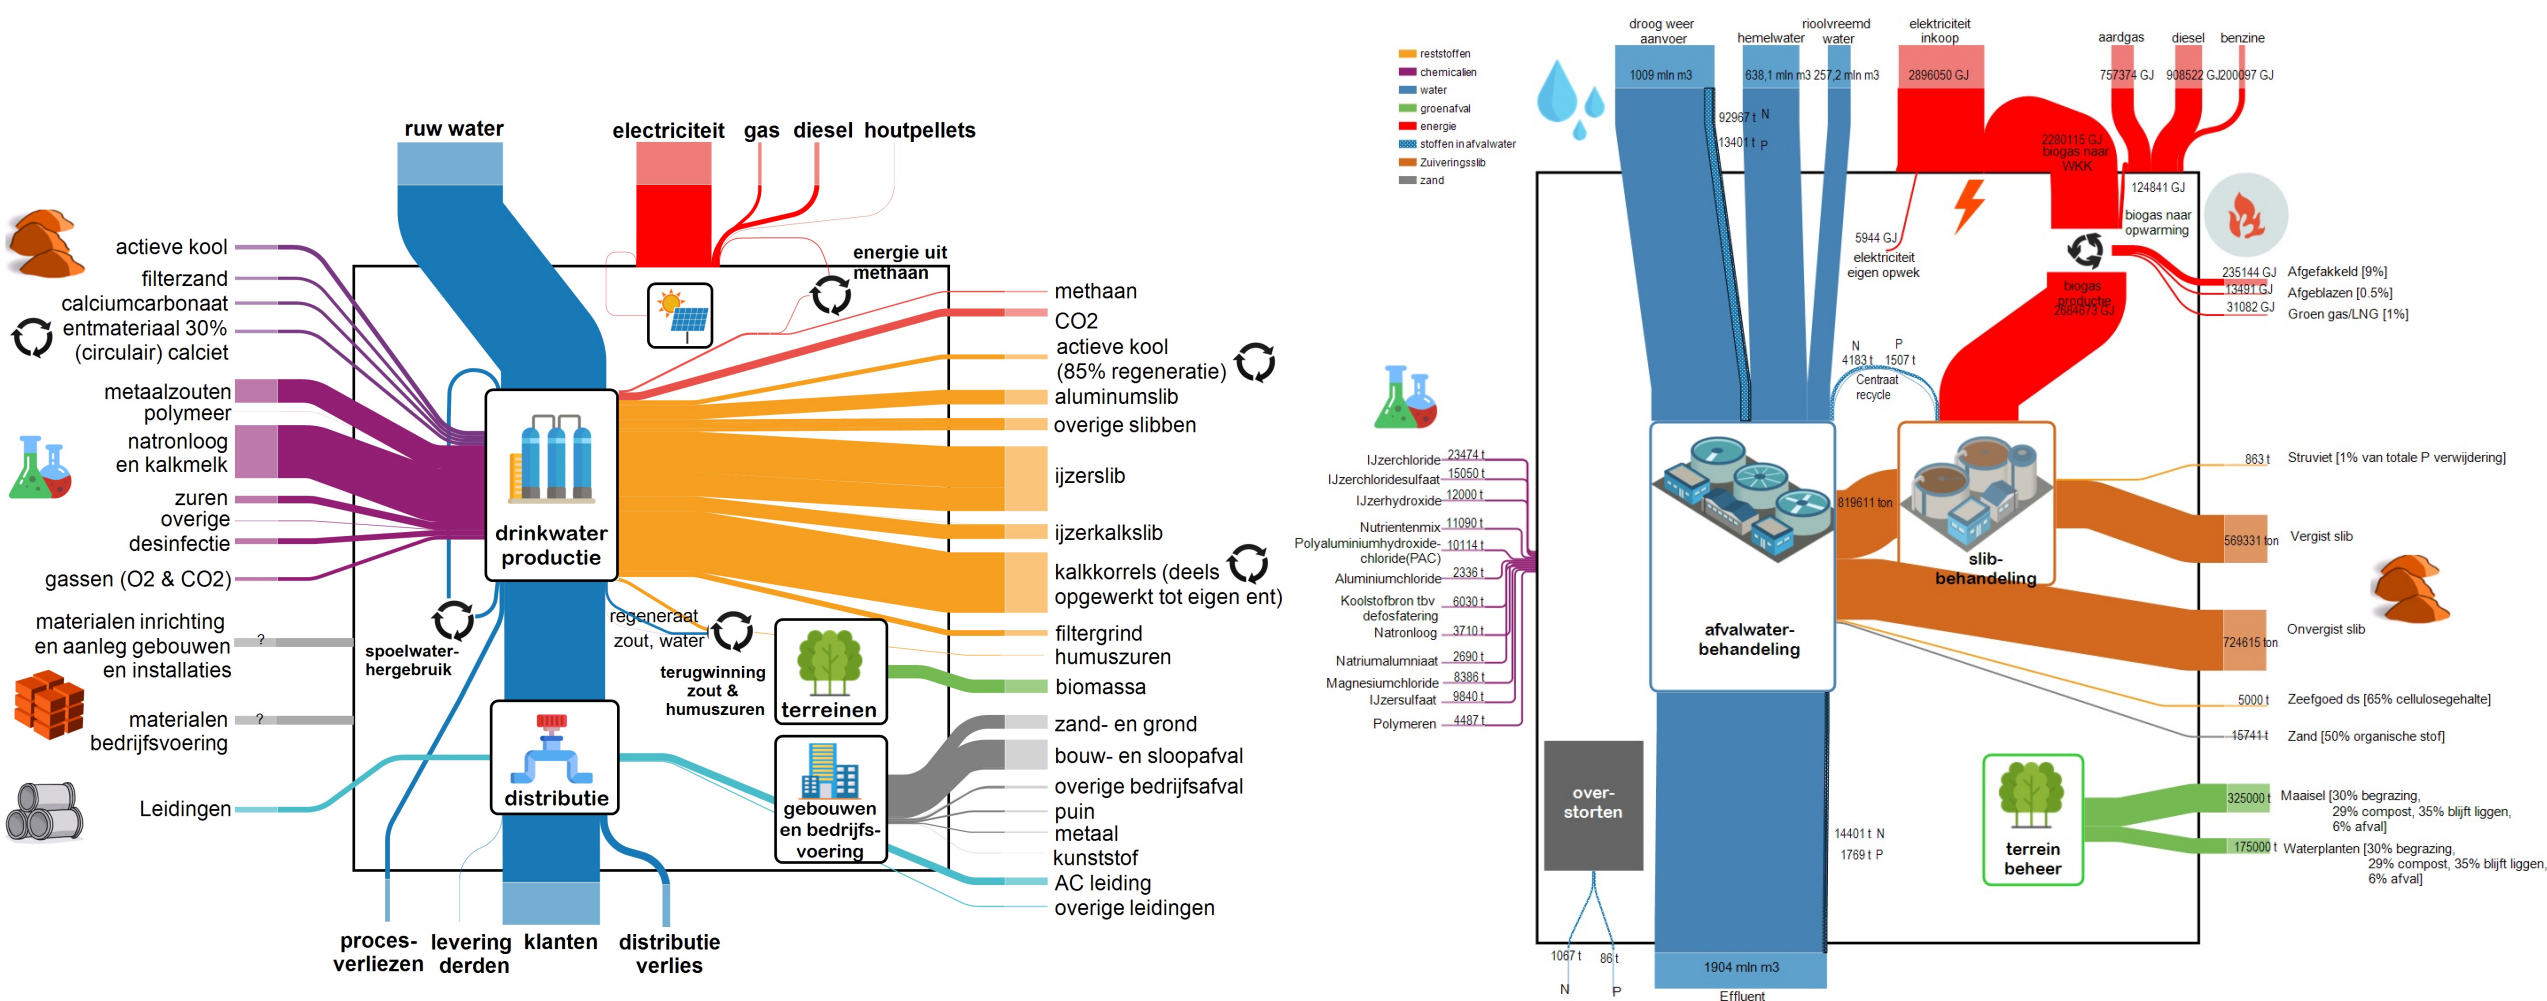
ruw water
electriciteit gas diesel houtpellets
energie uit methaan
actieve kool
filterzand
calciumcarbonaat
entmateriaal 30% (circulair) calciet
metaalzouten
polymeer
natronloog en kalkmelk
zuren
overige desinfectie
gassen (O2 & CO2)
materialen inrichting en aanleg gebouwen en installaties
?
materialen bedrijfsvoering
?
Leidingen
drinkwater productie
spoelwater-hergebruik
regeneraat zout, water
terugwinning zout & humuszuren
terreinen
distributie
gebouwen en bedrijfs-voering
methaan
CO2
actieve kool (85% regeneratie)
aluminumslib
overige slibben
ijzerslib
ijzerkalkslib
kalkkorrels (deels opgewerkt tot eigen ent)
filtergrind
humuszuren
biomassa
zand- en grond
bouw- en sloopafval
overige bedrijfsafval
puin
metaal
kunststof
AC leiding
overige leidingen
proces-verliezen
levering derden
klanten
distributie verlies

reststoffen
chemicalien
water
groenafval
energie
stoffen in afvalwater
Zuiveringsslib
zand
droog weer aanvoer
hemelwater
rioolvreemd water
elektriciteit inkoop
aardgas
diesel
benzine
1009 mln m3
638,1 mln m3
257,2 mln m3
2896050 GJ
757374 GJ
908522 GJ
200097 GJ
92967 t N
13401 t P
2280115 GJ biogas naar WKK
124841 GJ
biogas naar opwarming
5944 GJ elektriciteit eigen opwek
235144 GJ Afgefakkeld [9%]
13491 GJ Afgeblazen [0.5%]
31082 GJ Groen gas/LNG [1%]
biogas productie 2684673 GJ
N 4183 t
P 1507 t
Centraat recycle
IJzerchloride 23474 t
IJzerchloridesulfaat 15050 t
IJzerhydroxide 12000 t
Nutrientenmix 11090 t
Polyaluminiumhydroxide-chloride(PAC) 10114 t
Aluminiumchloride 2336 t
Koolstofbron tbv defosfatering 6030 t
Natronloog 3710 t
Natriumalumniaat 2690 t
Magnesiumchloride 8386 t
IJzersulfaat 9840 t
Polymeren 4487 t
819611 ton
afvalwater-behandeling
slib-behandeling
863 t Struviet [1% van totale P verwijdering]
569331 ton Vergist slib
724615 ton Onvergist slib
5000 t Zeefgoed ds [65% cellulosegehalte]
15741 t Zand [50% organische stof]
325000 t Maaisel [30% begrazing, 29% compost, 35% blijft liggen, 6% afval]
175000 t Waterplanten [30% begrazing, 29% compost, 35% blijft liggen, 6% afval]
over-storten
14401 t N
1769 t P
terrein beheer
1067 t
86 t
N
P
1904 mln m3
Effluent